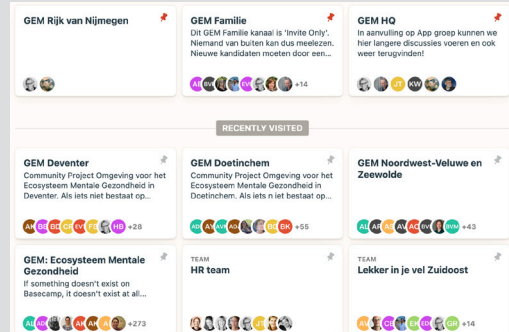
GEM Rijk van Nijmegen

GEM Familie
Dit GEM Familie kanaal is 'Invite Only'. Niemand van buiten kan dus meelezen. Nieuwe kandidaten moeten door een...
AB BV EV +14

GEM HQ
In aanvulling op App groep kunnen we hier langere discussies voeren en ook weer terugvinden!
JT KW

RECENTLY VISITED

GEM Deventer
Community Project Omgeving voor het Ecosysteem Mentale Gezondheid in Deventer. Als iets niet bestaat op...
AB BS CF EF HB +28

GEM Doetinchem
Community Project Omgeving voor het Ecosysteem Mentale Gezondheid in Doetinchem. Als iets n iet bestaat op...
AC AV AG BK +55

GEM Noordwest-Veluwe en Zeewolde
AL AE AV AC BVM +43

GEM: Ecosysteem Mentale Gezondheid
If something doesn't exist on Basecamp, it doesn't exist at all...
AL AB AR AK +273

TEAM
HR team

TEAM
Lekker in je vel Zuidoost
AV CB EM ED GR +14